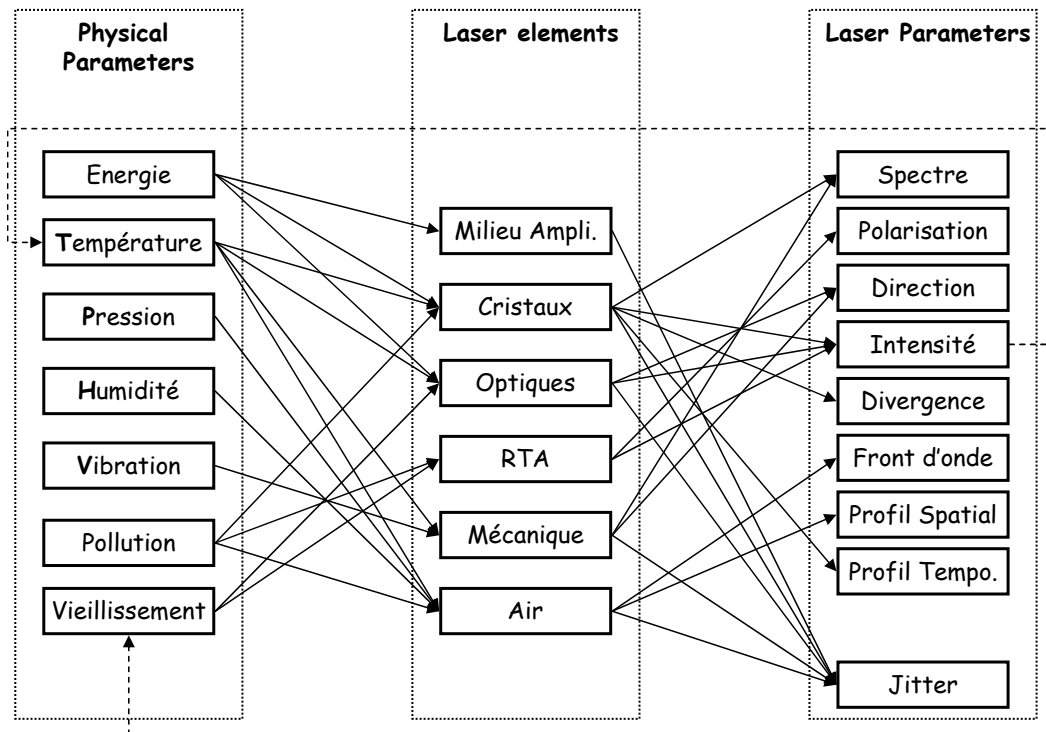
Physical Parameters

Laser elements

Laser Parameters

Energie
Température
Pression
Humidité
Vibration
Pollution
Vieillissement

Milieu Ampli.
Cristaux
Optiques
RTA
Mécanique
Air

Spectre
Polarisation
Direction
Intensité
Divergence
Front d'onde
Profil Spatial
Profil Tempo.
Jitter